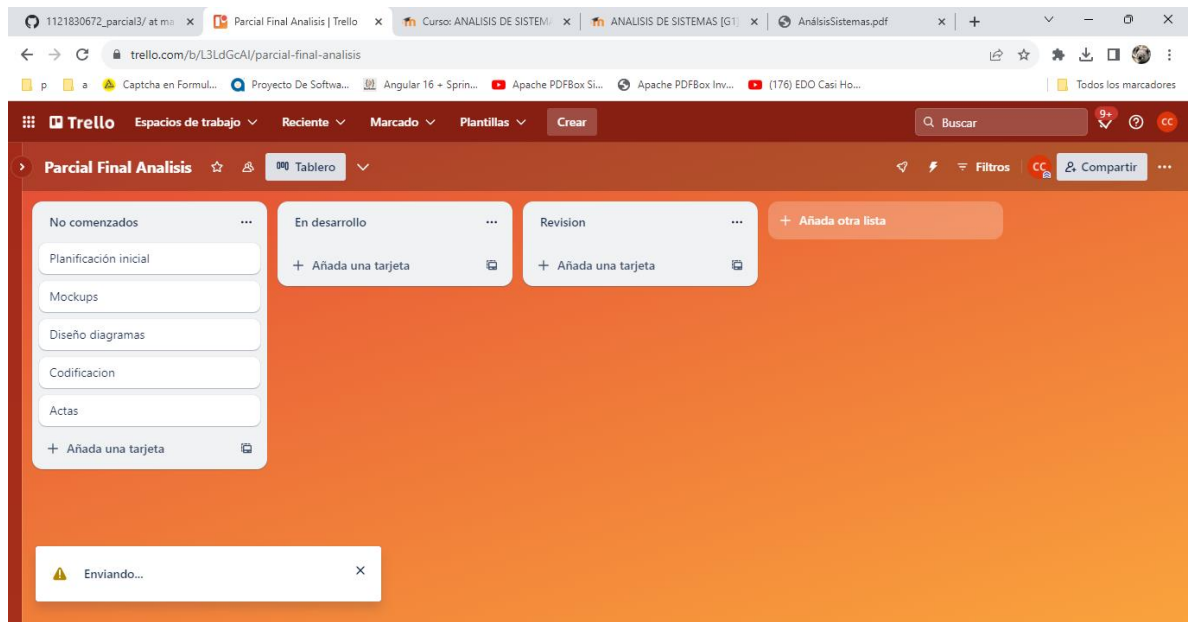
1121830672_parcial3/ at ma ×
Parcial Final Analisis | Trello ×
Curso: ANALISIS DE SISTEM ×
ANALISIS DE SISTEMAS [G1 ×
AnálsisSistemas.pdf ×
+

trello.com/b/L3LdGcAI/parcial-final-analisis

p a Captcha en Formul... Proyecto De Softwa... Angular 16 + Sprin... Apache PDFBox Si... Apache PDFBox Inv... (176) EDO Casi Ho... Todos los marcadores

Trello Espacios de trabajo Reciente Marcado Plantillas Crear Buscar 9+ CC

Parcial Final Analisis Tablero Filtros CC Compartir ...

No comenzados ...
Planificación inicial
Mockups
Diseño diagramas
Codificacion
Actas
+ Añada una tarjeta

En desarrollo ...
+ Añada una tarjeta

Revision ...
+ Añada una tarjeta

+ Añada otra lista

Enviando... ×